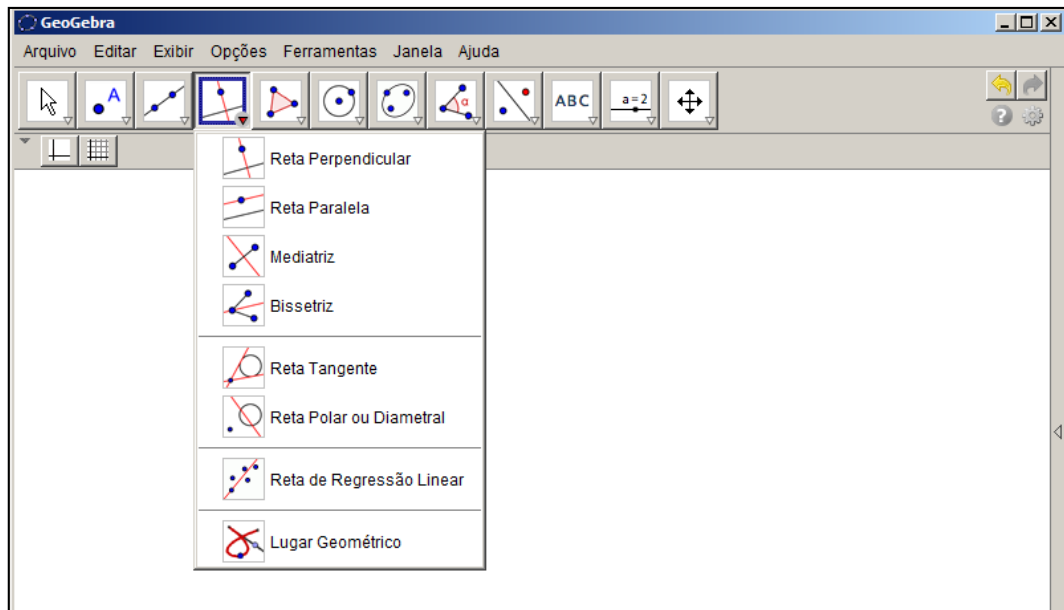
GeoGebra

Arquivo Editar Exibir Opções Ferramentas Janela Ajuda

A

ABC

a = 2

Reta Perpendicular

Reta Paralela

Mediatriz

Bissetriz

Reta Tangente

Reta Polar ou Diametral

Reta de Regressão Linear

Lugar Geométrico